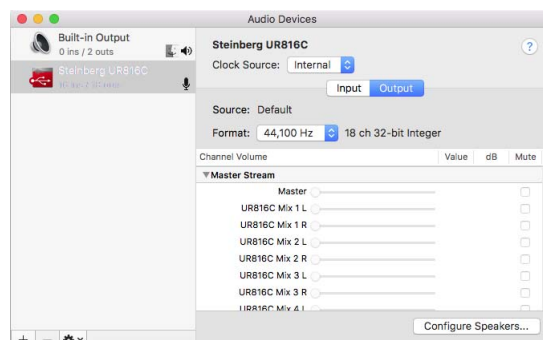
Audio Devices

Built-in Output
0 ins / 2 outs

Steinberg UR816C
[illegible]

Steinberg UR816C
Clock Source: Internal

?

Input Output

Source: Default

Format: 44,100 Hz 18 ch 32-bit Integer

| Channel Volume | Value | dB | Mute |
|---|---|---|---|
| ▼Master Stream | | | |
| Master | | | |
| UR816C Mix 1 L | | | |
| UR816C Mix 1 R | | | |
| UR816C Mix 2 L | | | |
| UR816C Mix 2 R | | | |
| UR816C Mix 3 L | | | |
| UR816C Mix 3 R | | | |
| UR816C Mix 4 L | | | |

+ −

Configure Speakers...